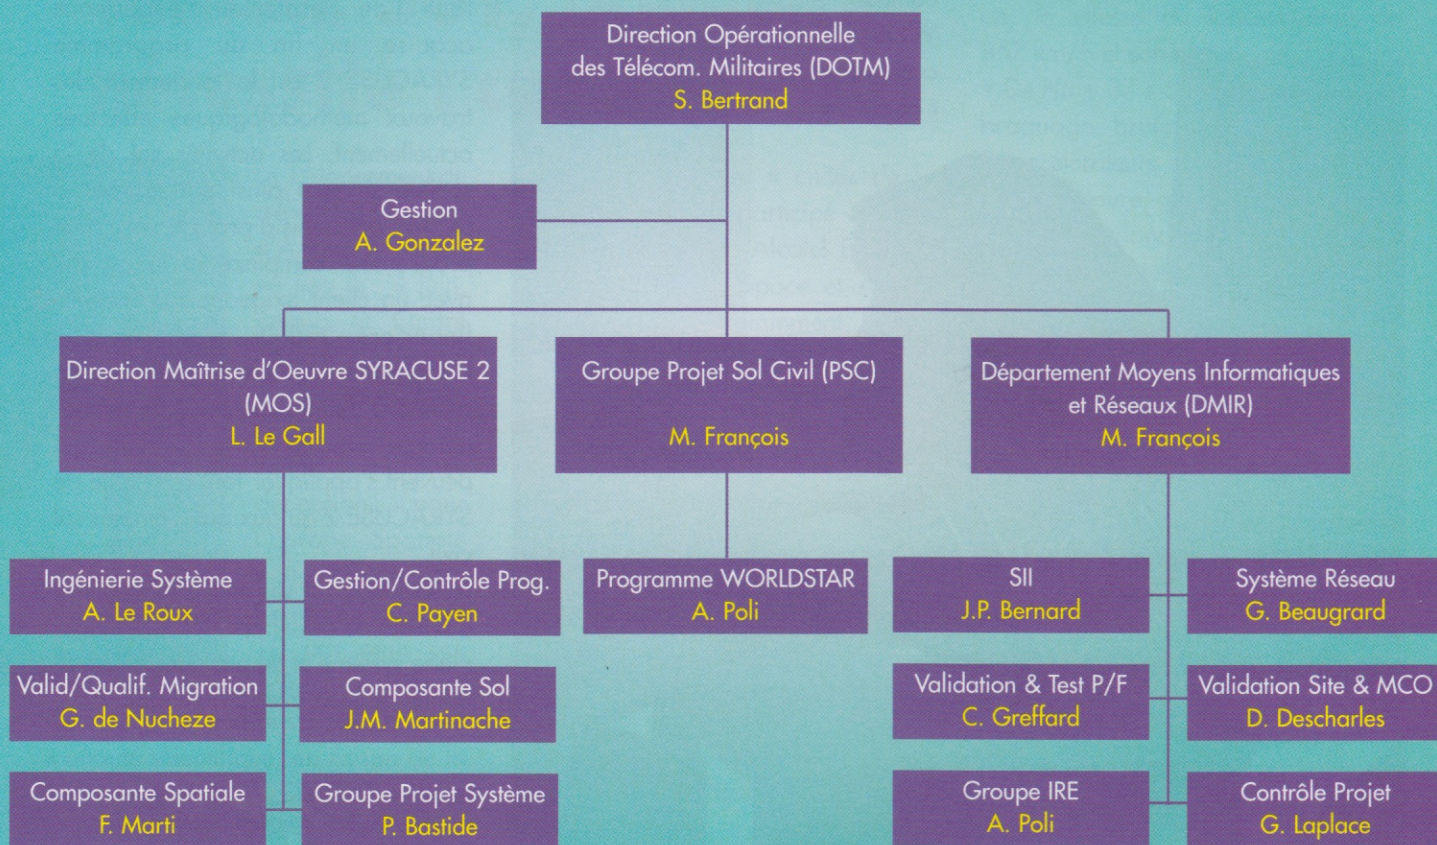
Direction Opérationnelle des Télécom. Militaires (DOTM)
S. Bertrand

Gestion
A. Gonzalez

Direction Maîtrise d'Oeuvre SYRACUSE 2 (MOS)
L. Le Gall

Groupe Projet Sol Civil (PSC)
M. François

Département Moyens Informatiques et Réseaux (DMIR)
M. François

Ingénierie Système
A. Le Roux

Gestion/Contrôle Prog.
C. Payen

Valid/Qualif. Migration
G. de Nucheze

Composante Sol
J.M. Martinache

Composante Spatiale
F. Marti

Groupe Projet Système
P. Bastide

Programme WORLDSTAR
A. Poli

SII
J.P. Bernard

Système Réseau
G. Beaugrard

Validation & Test P/F
C. Greffard

Validation Site & MCO
D. Descharles

Groupe IRE
A. Poli

Contrôle Projet
G. Laplace